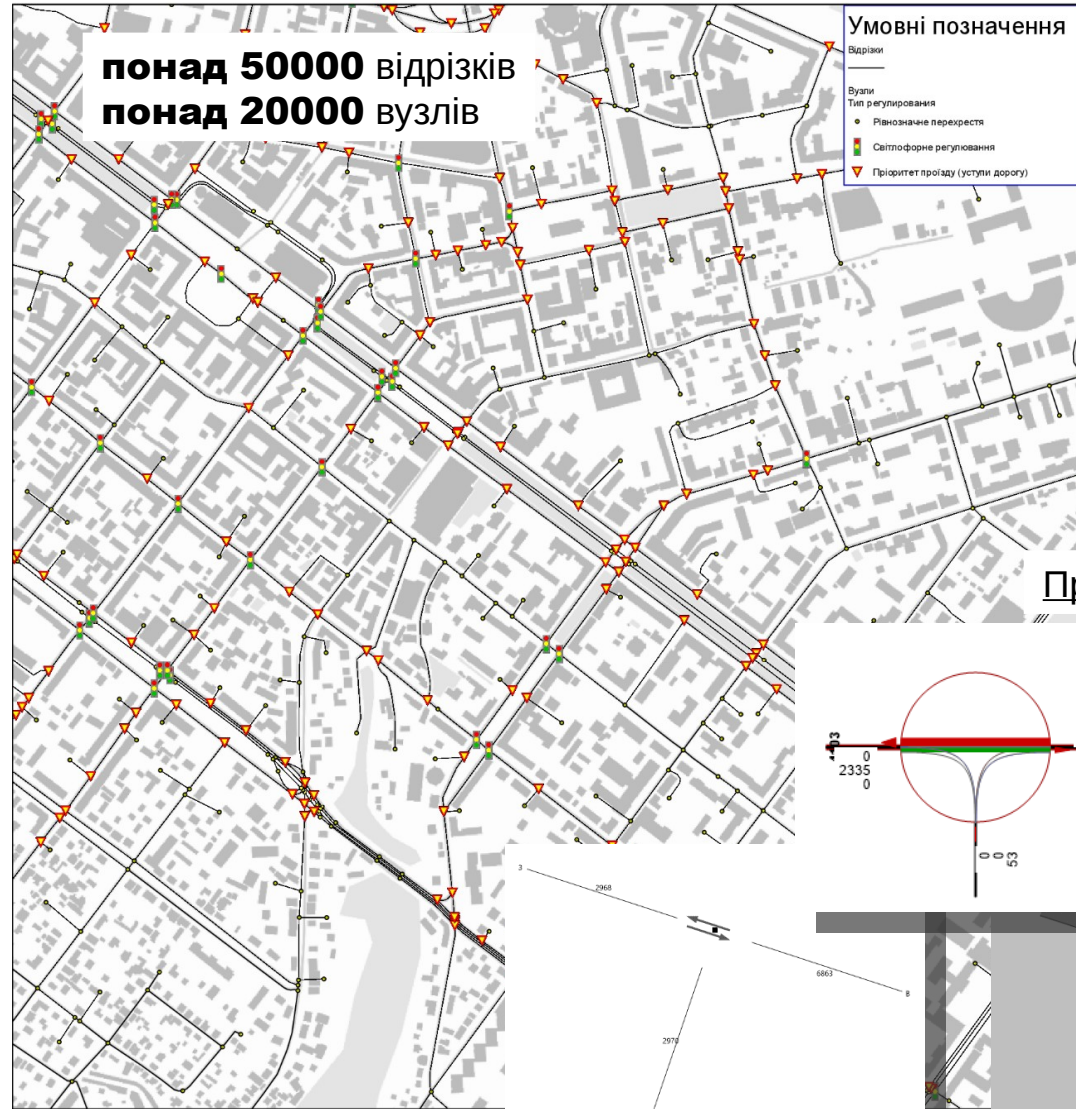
**понад 50000** відрізків
**понад 20000** вузлів

Умовні позначення
Відрізки

Вузли
Тип регулирования
Рівнозначне перехрестя
Світлофорне регулювання
Пріоритет проїзду (уступи дорогу)

Пр

4403
0
2335
0

0
0
53

3
2968
6863
8
2970